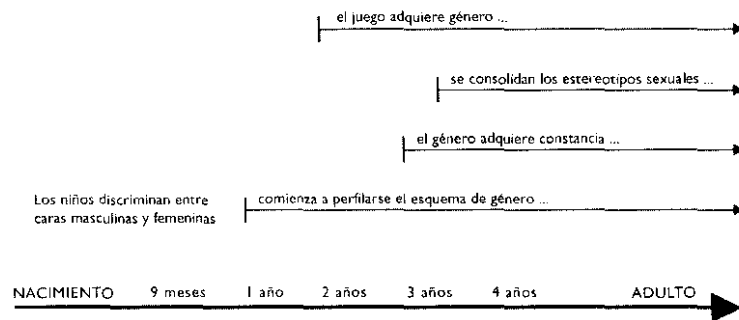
el juego adquiere género ...

se consolidan los estereotipos sexuales ...

el género adquiere constancia ...

Los niños discriminan entre caras masculinas y femeninas

comienza a perfilarse el esquema de género ...

NACIMIENTO 9 meses 1 año 2 años 3 años 4 años ADULTO